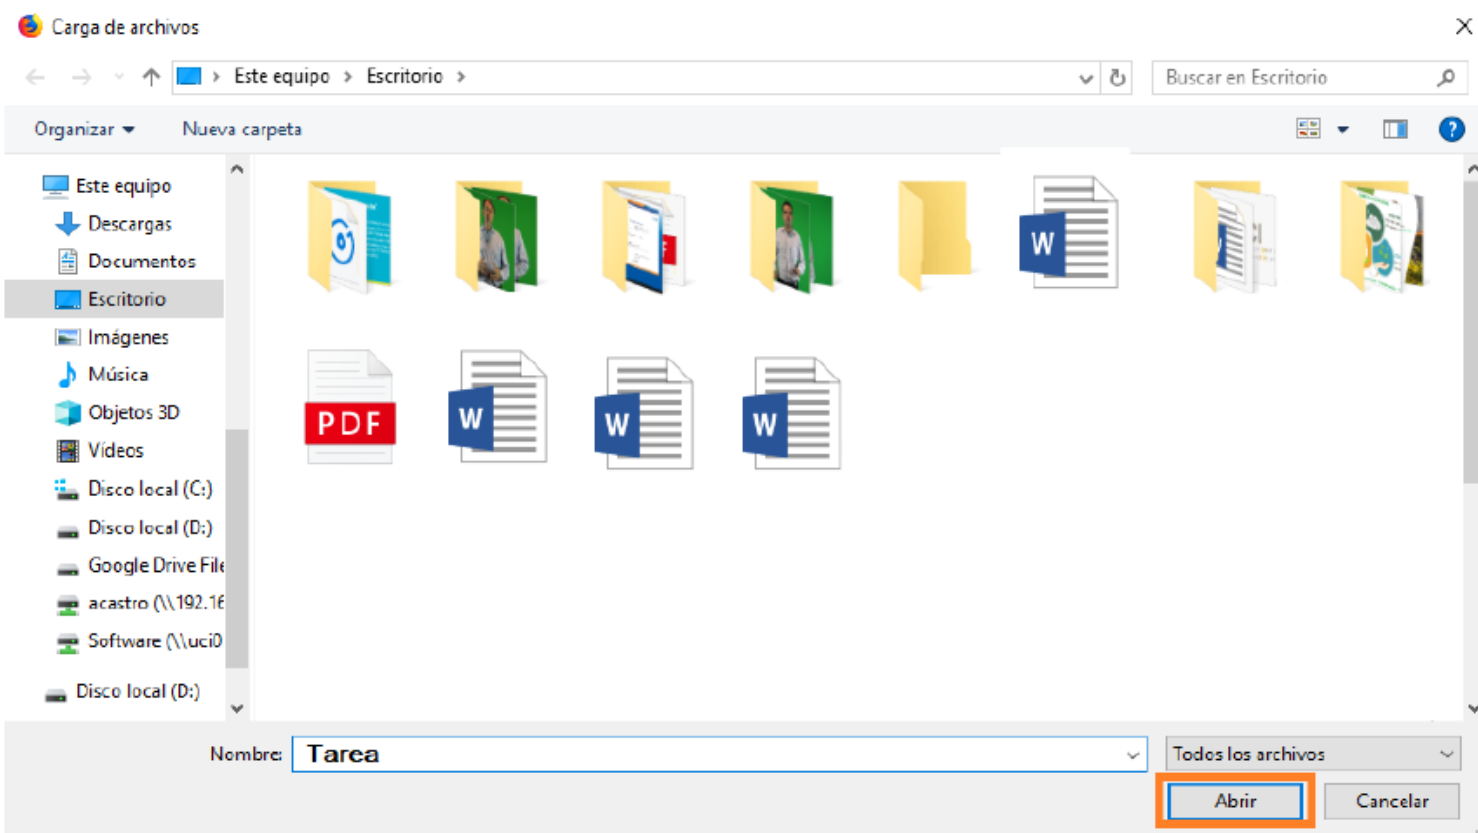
Carga de archivos

Este equipo > Escritorio >

Buscar en Escritorio

Organizar ▾ Nueva carpeta

Este equipo
Descargas
Documentos
Escritorio
Imágenes
Música
Objetos 3D
Vídeos
Disco local (C:)
Disco local (D:)
Google Drive File
acastro (\\192.16
Software (\\uci0
Disco local (D:)

W
PDF
W
W
W

Nombre: Tarea

Todos los archivos

Abrir
Cancelar